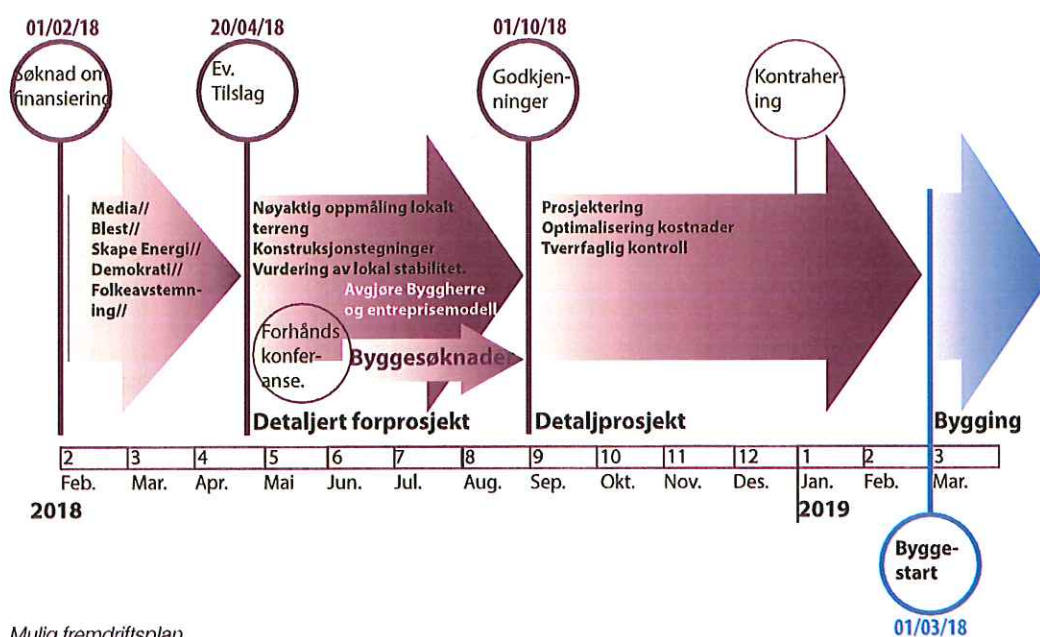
01/02/18

Søknad om finansiering

20/04/18

Ev. Tilslag

01/10/18

Godkjenninger

Kontrahering

Media// Blest// Skape Energi// Demokrati// Folkeavstemning//

Nøyaktig oppmåling lokalt terreng Konstruksjonstegninger Vurdering av lokal stabilitet.

Avgjøre Byggherre og entreprisemodell

Forhånds konferanse.

Byggesøknader

Prosjektering Optimalisering kostnader Tverrfaglig kontroll

Detaljert forprosjekt

Detaljprosjekt

Bygging

| 2 | 3 | 4 | 5 | 6 | 7 | 8 | 9 | 10 | 11 | 12 | 1 | 2 | 3 |
|---|---|---|---|---|---|---|---|---|---|---|---|---|---|
| Feb. | Mar. | Apr. | Mai | Jun. | Jul. | Aug. | Sep. | Okt. | Nov. | Des. | Jan. | Feb. | Mar. |

2018

2019

Byggestart

01/03/18

Mulig fremdriftsplan